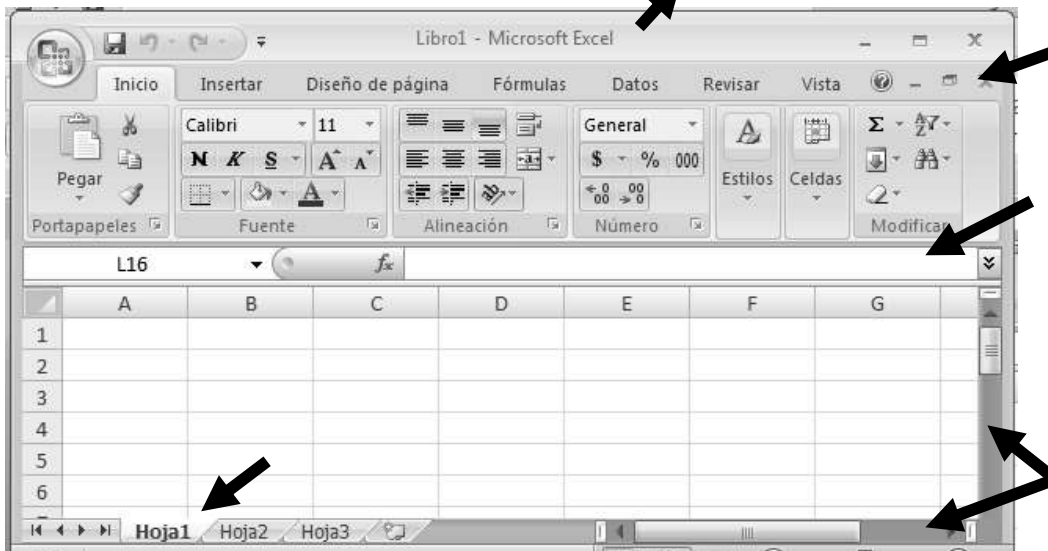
Libro1 - Microsoft Excel

Inicio Insertar Diseño de página Fórmulas Datos Revisar Vista

Pegar
Portapapeles

Calibri 11
N K S A A
Fuente

Alineación

General
$ % 000
$^{+,0}_{,00}$ $^{,00}_{+,0}$
Número

Estilos

Celdas

Σ
Modificar

L16 $f_x$

| | A | B | C | D | E | F | G |
|---|---|---|---|---|---|---|---|
| 1 | | | | | | | |
| 2 | | | | | | | |
| 3 | | | | | | | |
| 4 | | | | | | | |
| 5 | | | | | | | |
| 6 | | | | | | | |

Hoja1 Hoja2 Hoja3